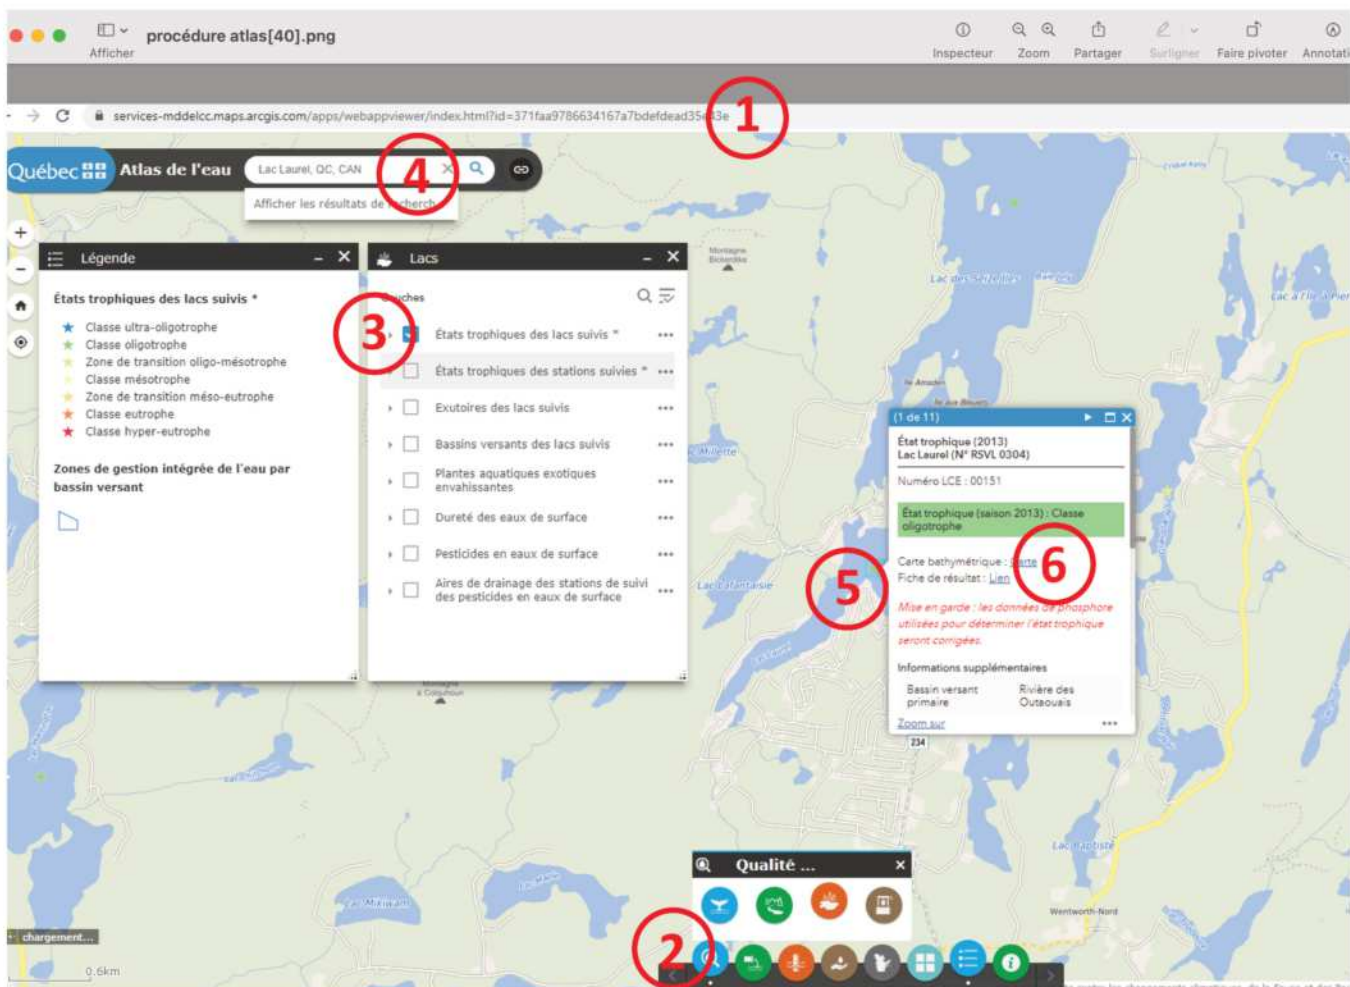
Afficher procédure atlas[40].png

Inspecteur Zoom Partager Surligner Faire pivoter Annotati

services-mddelcc.maps.arcgis.com/apps/webappviewer/index.html?id=371faa9786634167a7bdefdead35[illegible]3e

1

Québec Atlas de l'eau

Lac Laurel, QC, CAN

4

Afficher les résultats de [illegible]

Légende

États trophiques des lacs suivis *

Classe ultra-oligotrophe
Classe oligotrophe
Zone de transition oligo-mésotrophe
Classe mésotrophe
Zone de transition méso-eutrophe
Classe eutrophe
Classe hyper-eutrophe

Zones de gestion intégrée de l'eau par bassin versant

Lacs

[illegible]ches

3

États trophiques des lacs suivis *
États trophiques des stations suivies *
Exutoires des lacs suivis
Bassins versants des lacs suivis
Plantes aquatiques exotiques envahissantes
Dureté des eaux de surface
Pesticides en eaux de surface
Aires de drainage des stations de suivi des pesticides en eaux de surface

(1 de 11)

État trophique (2013)
Lac Laurel (N° RSVL 0304)

Numéro LCE : 00151

État trophique (saison 2013) : Classe oligotrophe

Carte bathymétrique : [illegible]rte
Fiche de résultat : Lien

6

5

Mise en garde : les données de phosphore utilisées pour déterminer l'état trophique seront corrigées.

Informations supplémentaires

Bassin versant primaire | Rivière des Outaouais

Zoom sur

Qualité ...

2

chargement...

0.6km